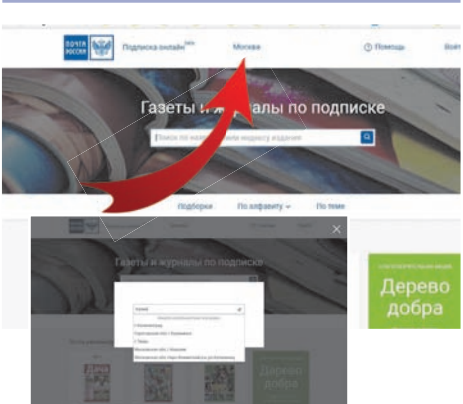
ПОЧТА РОССИИ

Подписка онлайн beta

Москва

Помощь

Вой

Газеты и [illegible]налы по подписке

Поиск по на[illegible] индексу издания

Подборки

По алфавиту

По теме

Газеты и журналы по подписке

Дерево добра

Дерево добра